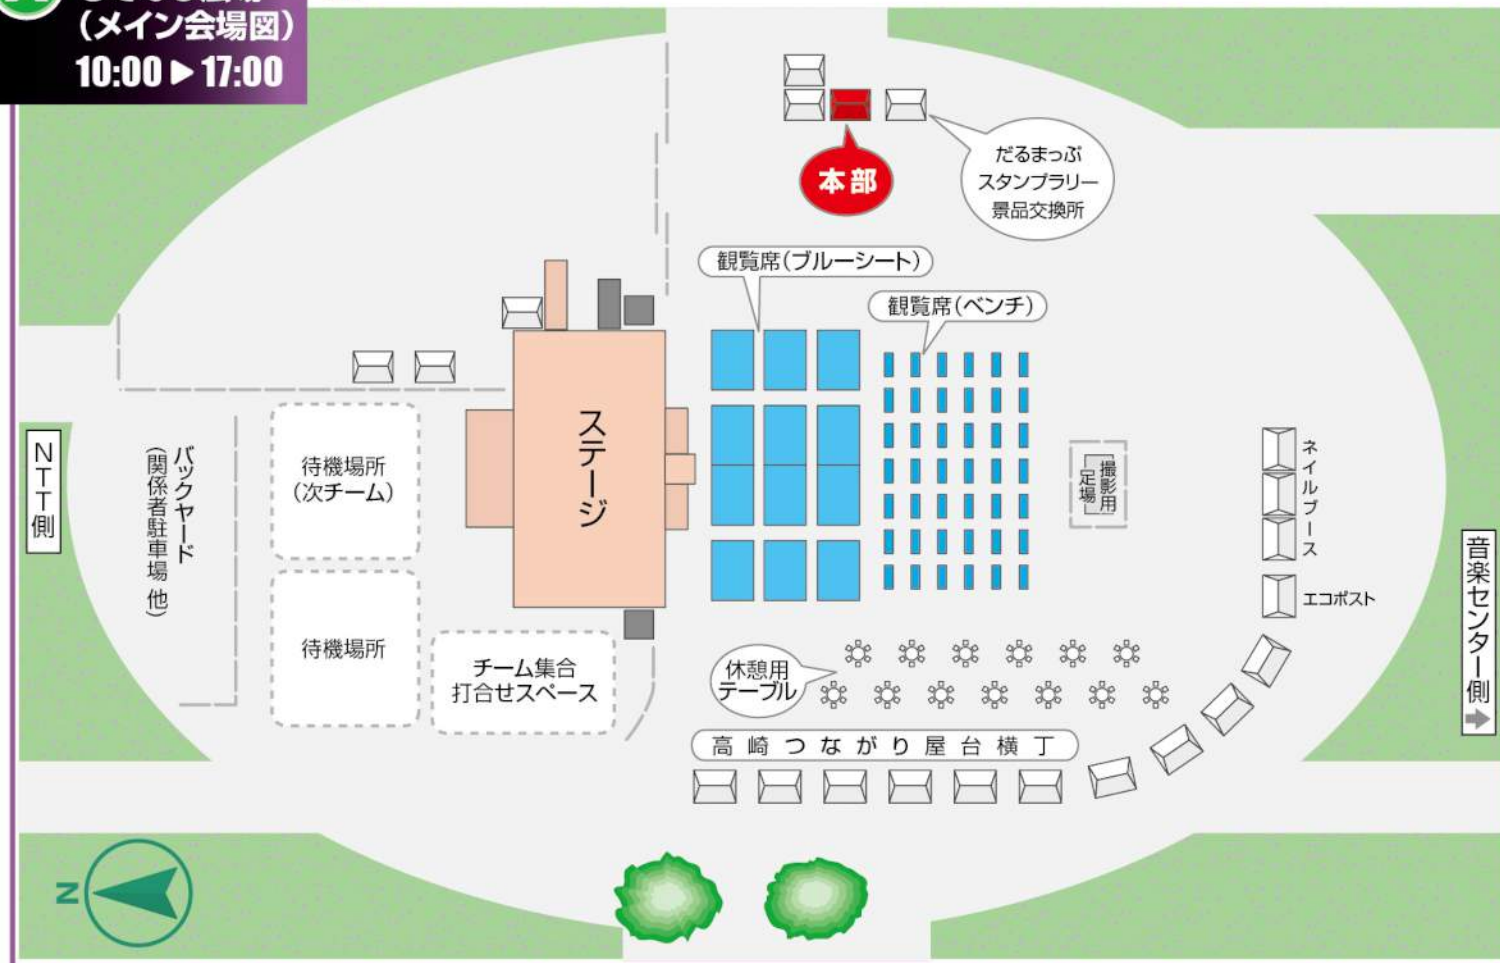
(メイン会場図)
10:00 ▶ 17:00

本部

だるまっぷ
スタンプラリー
景品交換所

観覧席(ブルーシート)

観覧席(ベンチ)

NTT側

バックヤード
(関係者駐車場 他)

待機場所
(次チーム)

ステージ

撮影用
足場

ネイルブース

エコポスト

音楽センター側

待機場所

チーム集合
打合せスペース

休憩用
テーブル

高崎つながり屋台横丁

N